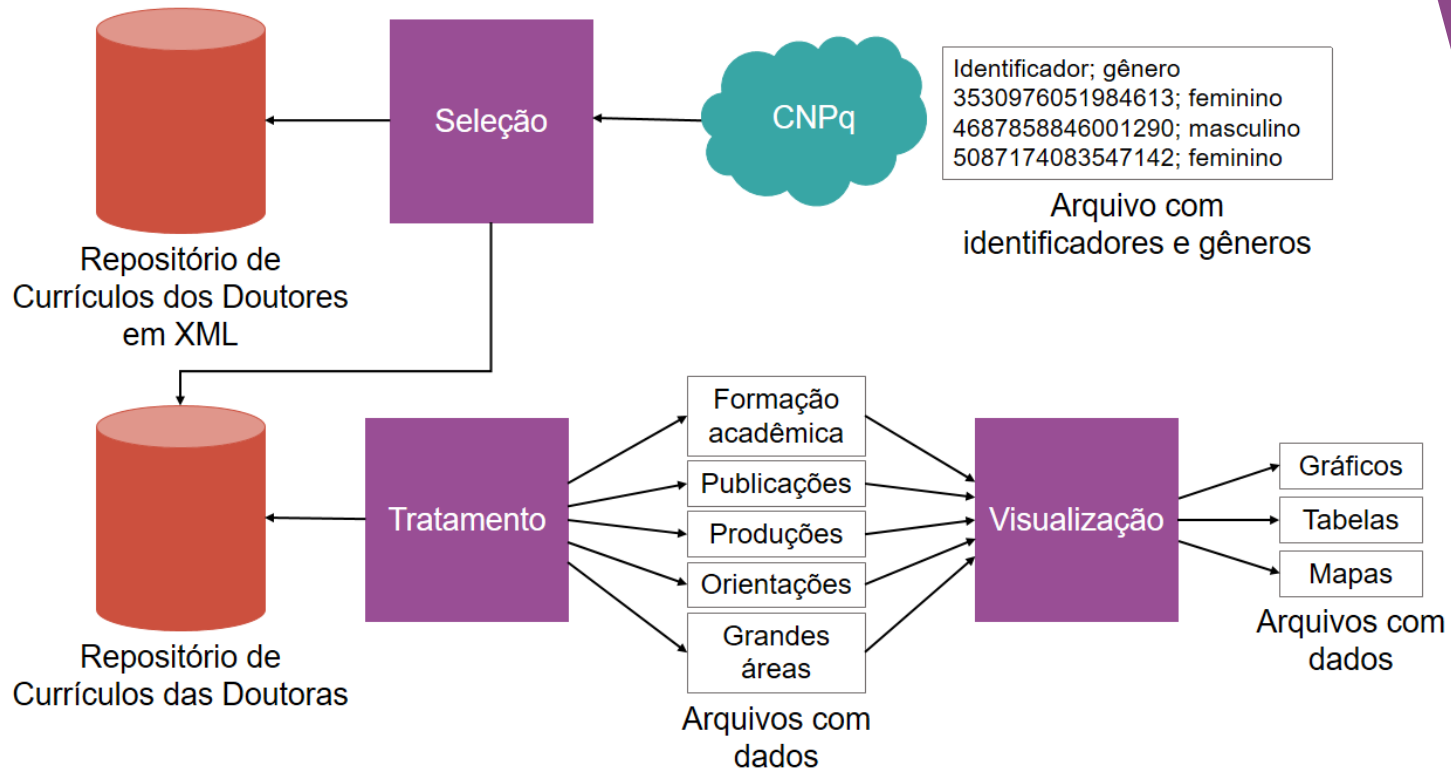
Seleção

CNPq

Identificador; gênero
3530976051984613; feminino
4687858846001290; masculino
5087174083547142; feminino

Arquivo com identificadores e gêneros

Repositório de Currículos dos Doutores em XML

Tratamento

Repositório de Currículos das Doutoras

Formação acadêmica
Publicações
Produções
Orientações
Grandes áreas

Arquivos com dados

Visualização

Gráficos
Tabelas
Mapas

Arquivos com dados